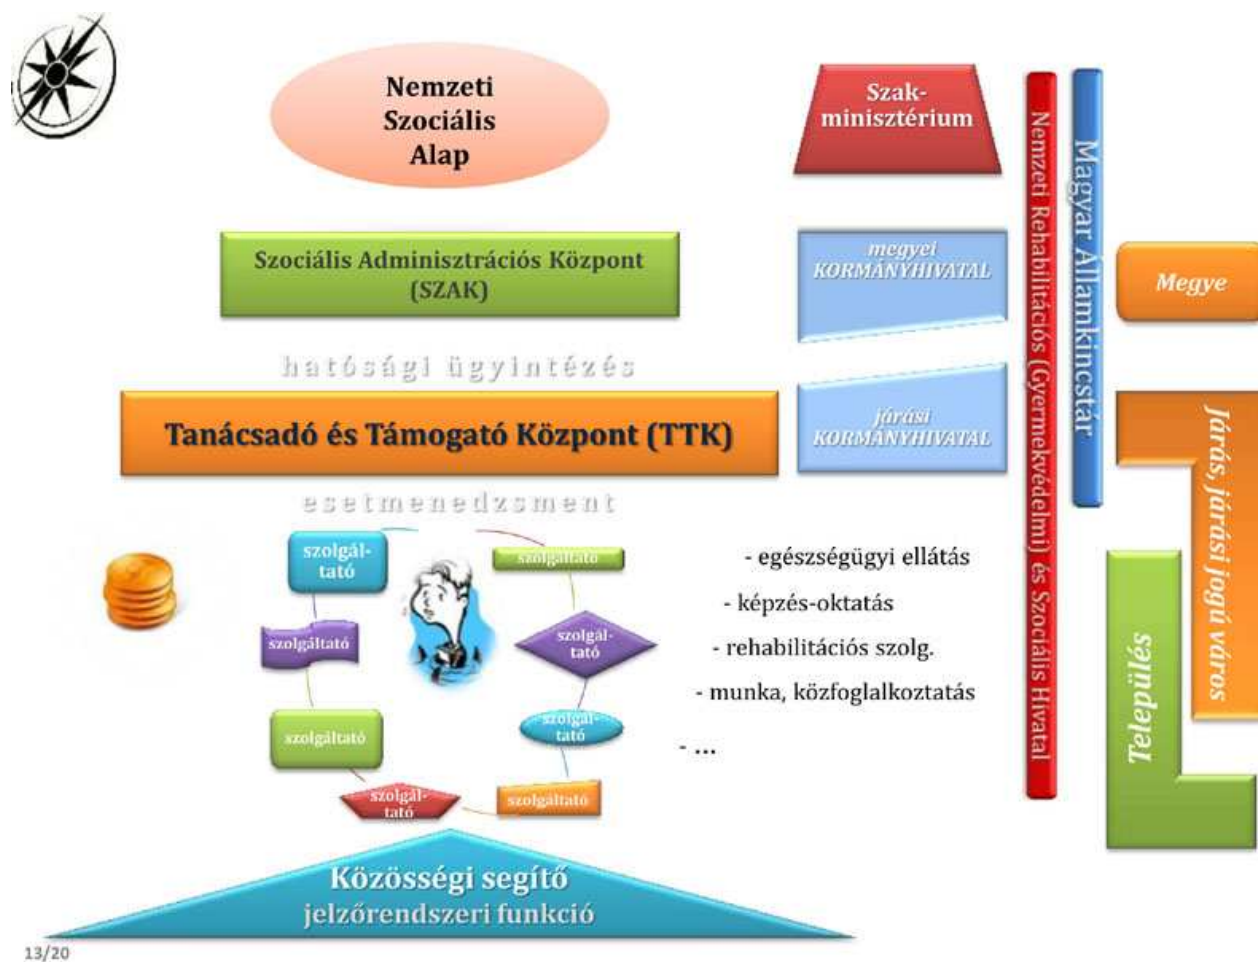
Nemzeti Szociális Alap

Szak-minisztérium

Nemzeti Rehabilitációs (Gyermekvédelmi) és Szociális Hivatal

Magyar Államkincstár

Szociális Adminisztrációs Központ (SZAK)

megyei KORMÁNYHIVATAL

Megye

hatósági ügyintézés

Tanácsadó és Támogató Központ (TTK)

járási KORMÁNYHIVATAL

Járás, járási jogú város

esetmenedzsment

szolgál-tató

szolgáltató

szolgáltató

szolgál-tató

szolgáltató

szolgál-tató

szolgál-tató

szolgáltató

- egészségügyi ellátás

- képzés-oktatás

- rehabilitációs szolg.

- munka, közfoglalkoztatás

- ...

Település

Közösségi segítő
jelzőrendszeri funkció

13/20